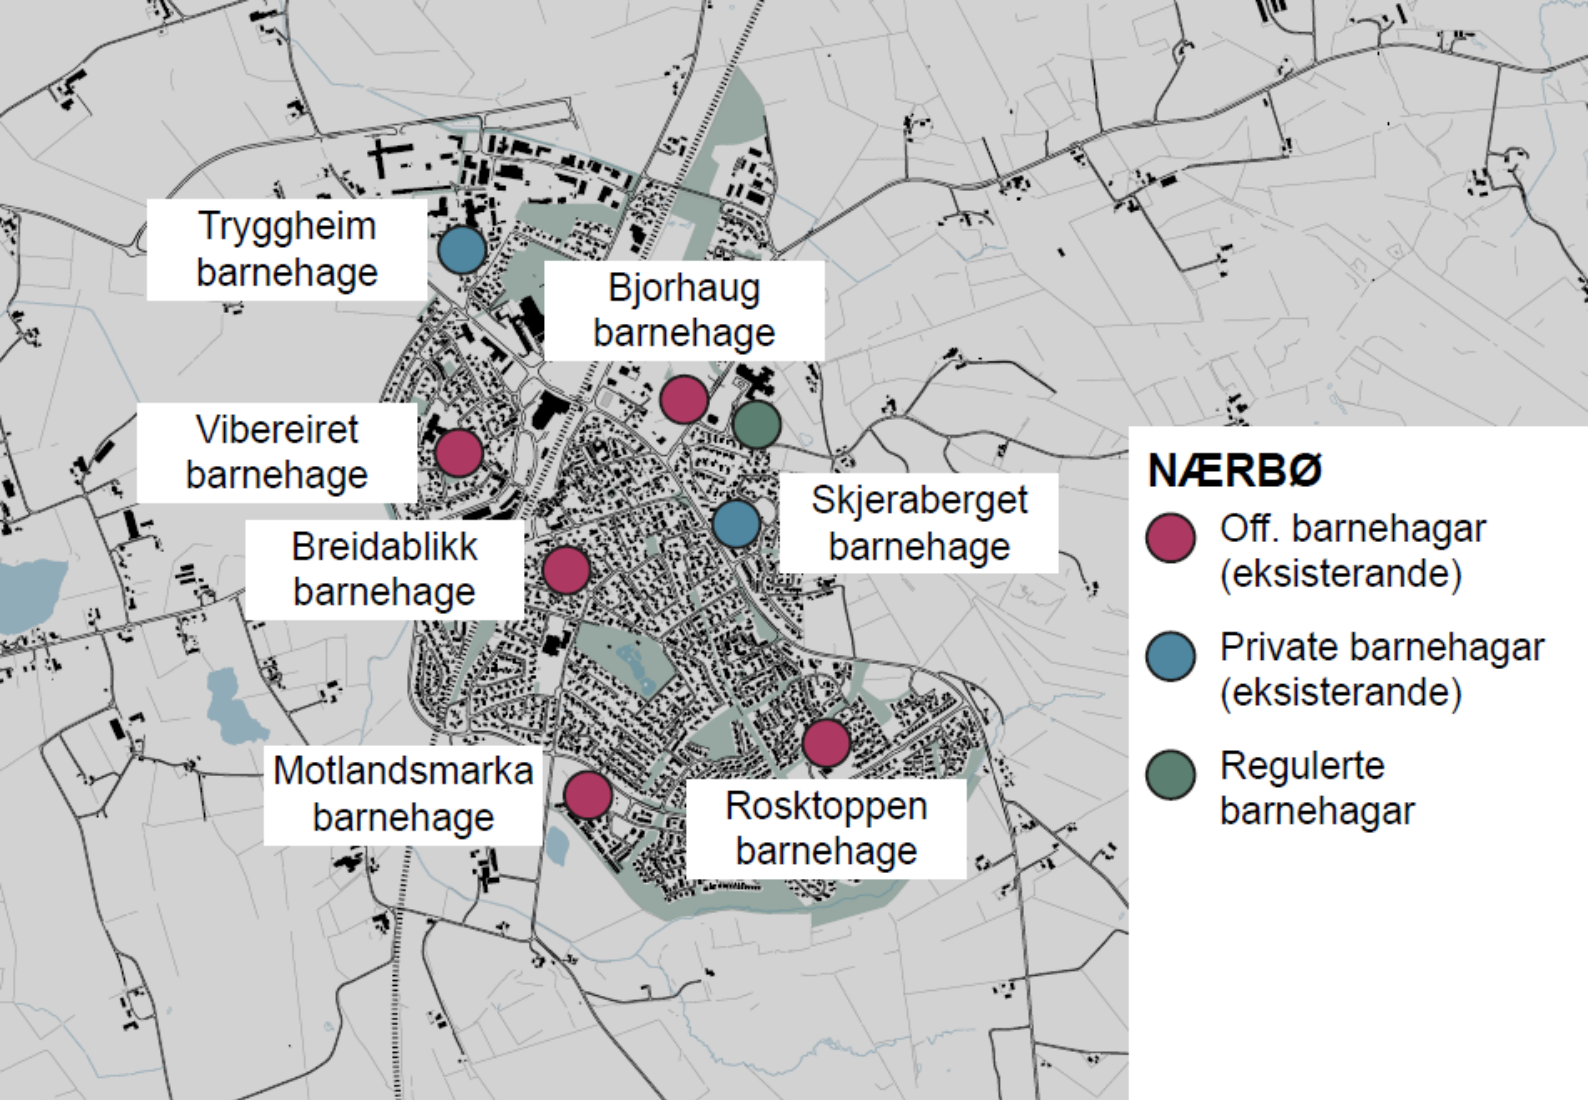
Tryggheim barnehage

Bjorhaug barnehage

Vibereiret barnehage

Skjeraberget barnehage

Breidablikk barnehage

Motlandsmarka barnehage

Rosktoppen barnehage

NÆRBØ

Off. barnehagar (eksisterande)

Private barnehagar (eksisterande)

Regulerte barnehagar